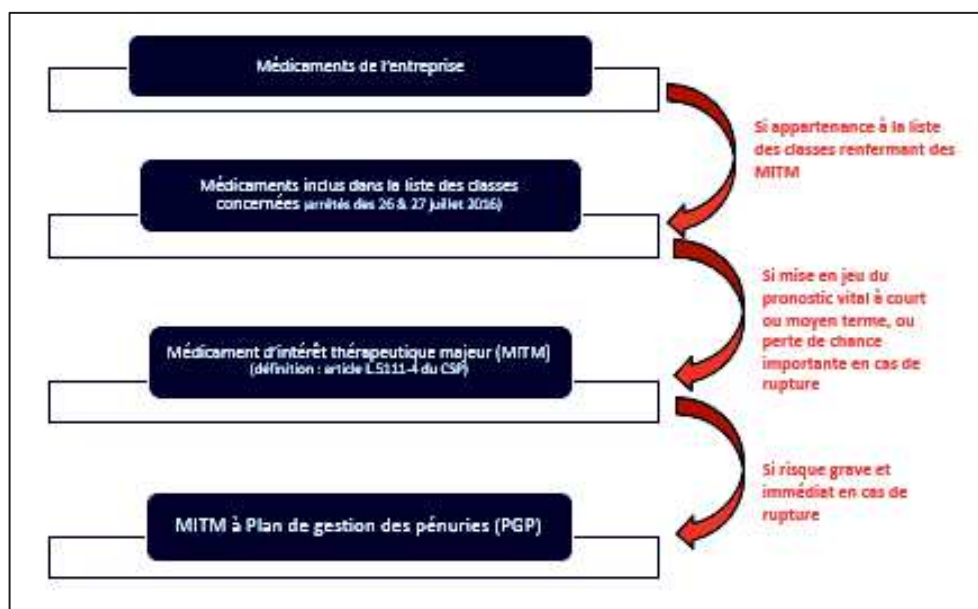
Médicaments de l'entreprise

Si appartenance à la liste des classes renfermant des MITM

Médicaments inclus dans la liste des classes concernées (arrêtés des 26 & 27 juillet 2016)

Si mise en jeu du pronostic vital à court ou moyen terme, ou perte de chance importante en cas de rupture

Médicament d'intérêt thérapeutique majeur (MITM) (définition : article L.5111-4 du CSP)

Si risque grave et immédiat en cas de rupture

MITM à Plan de gestion des pénuries (PGP)